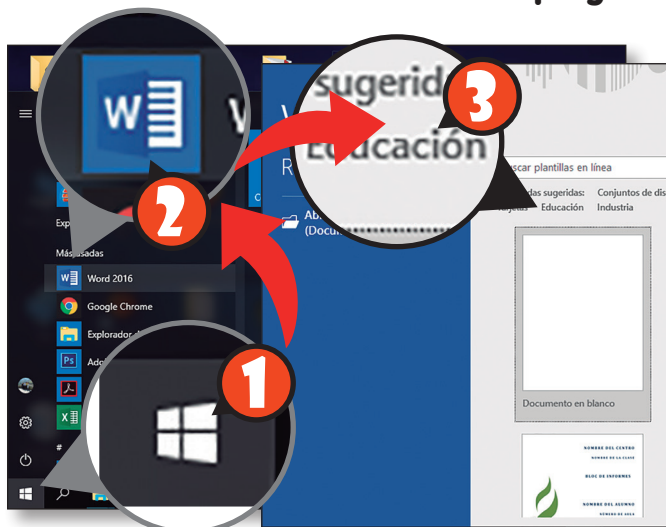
2

W

V

Explo

Más usadas

Word 2016

Google Chrome

Explorador d

Ado

1

3

sugerid

Educación

V

R

Abi

(Docu

scar plantillas en línea

as sugeridas: Conjuntos de dis

rajetas Educación Industria

Documento en blanco

NOMBRE DEL CENTRO

NOMBRE DE LA CLASE

BLOC DE INFORMES

NOMBRE DEL ALUMNO